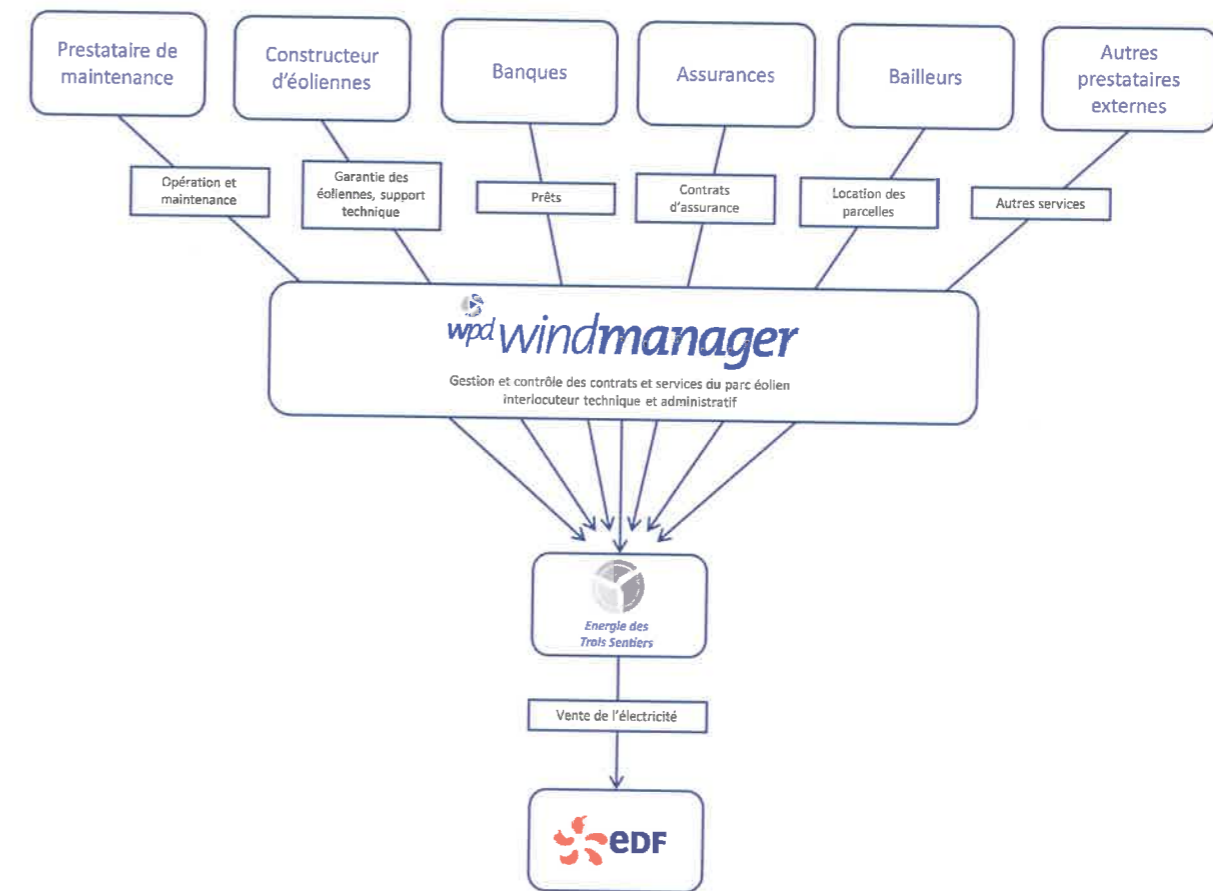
Prestataire de maintenance

Constructeur d'éoliennes

Banques

Assurances

Bailleurs

Autres prestataires externes

Opération et maintenance

Garantie des éoliennes, support technique

Prêts

Contrats d'assurance

Location des parcelles

Autres services

wpd windmanager

Gestion et contrôle des contrats et services du parc éolien interlocuteur technique et administratif

Energie des Trois Sentiers

Vente de l'électricité

eDF